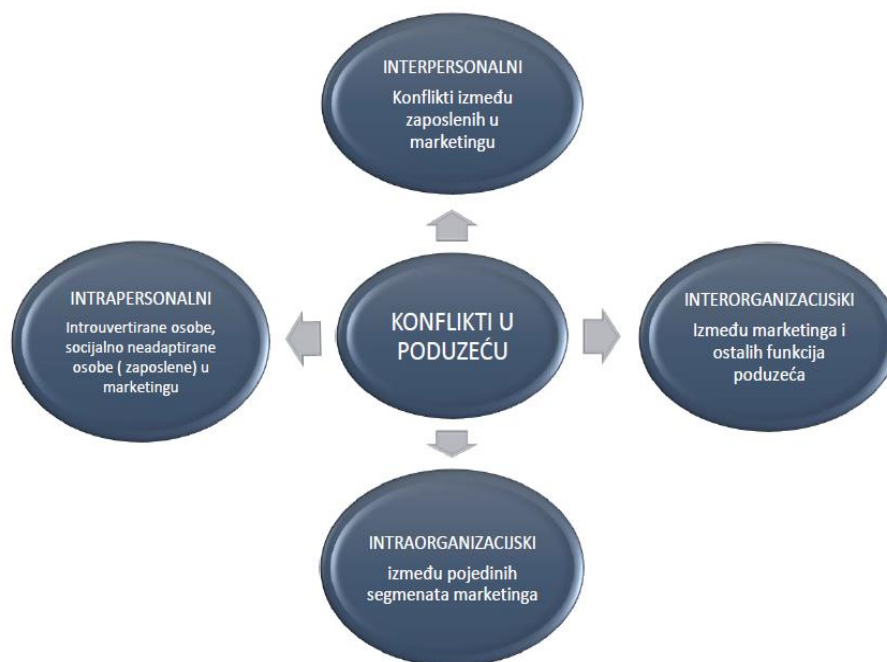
INTERPERSONALNI
Konflikti između zaposlenih u marketingu

INTRAPERSONALNI
Introuvertirane osobe, socijalno neadaptirane osobe ( zaposlene) u marketingu

KONFLIKTI U PODUZEĆU

INTERORGANIZACIJSiKI
Između marketinga i ostalih funkcija poduzeća

INTRAORGANIZACIJSKI
između pojedinih segmenata marketinga